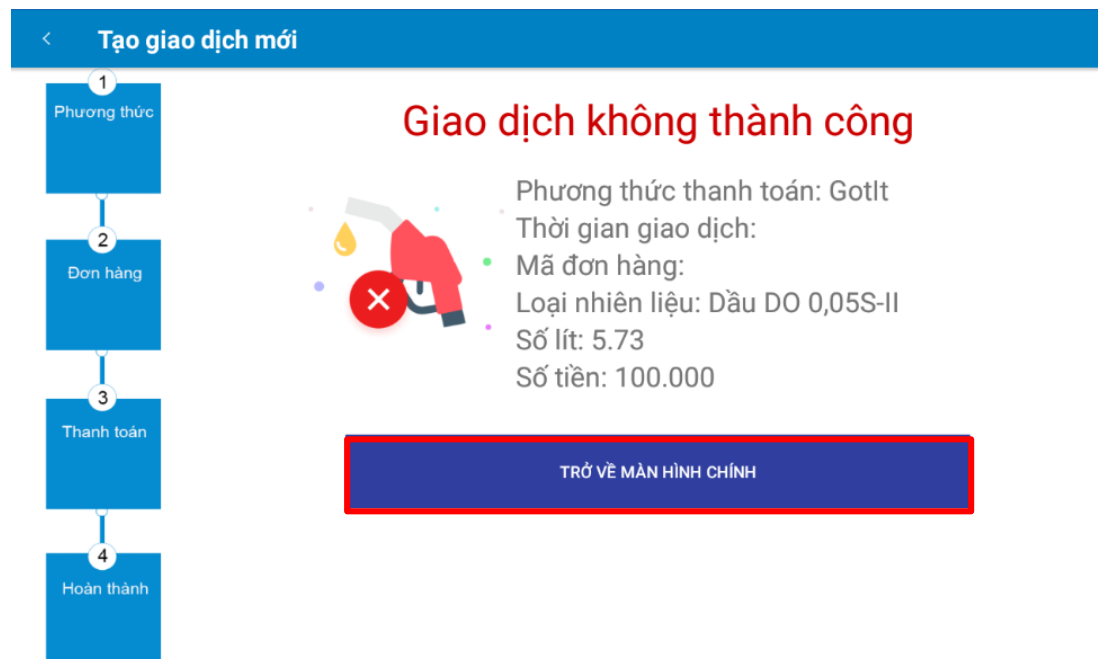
Tạo giao dịch mới

1
Phương thức

2
Đơn hàng

3
Thanh toán

4
Hoàn thành

Giao dịch không thành công

Phương thức thanh toán: GotIt
Thời gian giao dịch:
Mã đơn hàng:
Loại nhiên liệu: Dầu DO 0,05S-II
Số lít: 5.73
Số tiền: 100.000

TRỞ VỀ MÀN HÌNH CHÍNH